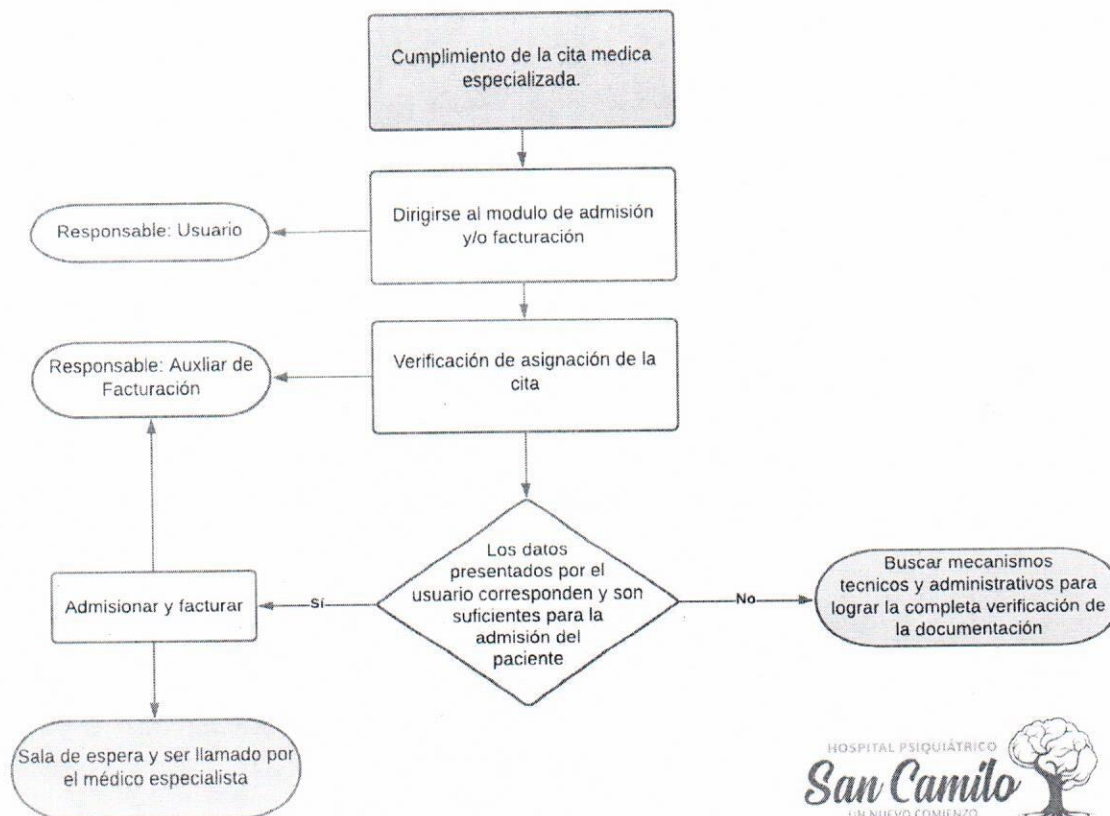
Cumplimiento de la cita medica especializada.

Dirigirse al modulo de admisión y/o facturación

Responsable: Usuario

Verificación de asignación de la cita

Responsable: Auxliar de Facturación

Los datos presentados por el usuario corresponden y son suficientes para la admisión del paciente

Sí

No

Admisionar y facturar

Buscar mecanismos tecnicos y administrativos para lograr la completa verificación de la documentación

Sala de espera y ser llamado por el médico especialista

HOSPITAL PSIQUIÁTRICO
San Camilo
UN NUEVO COMIENZO